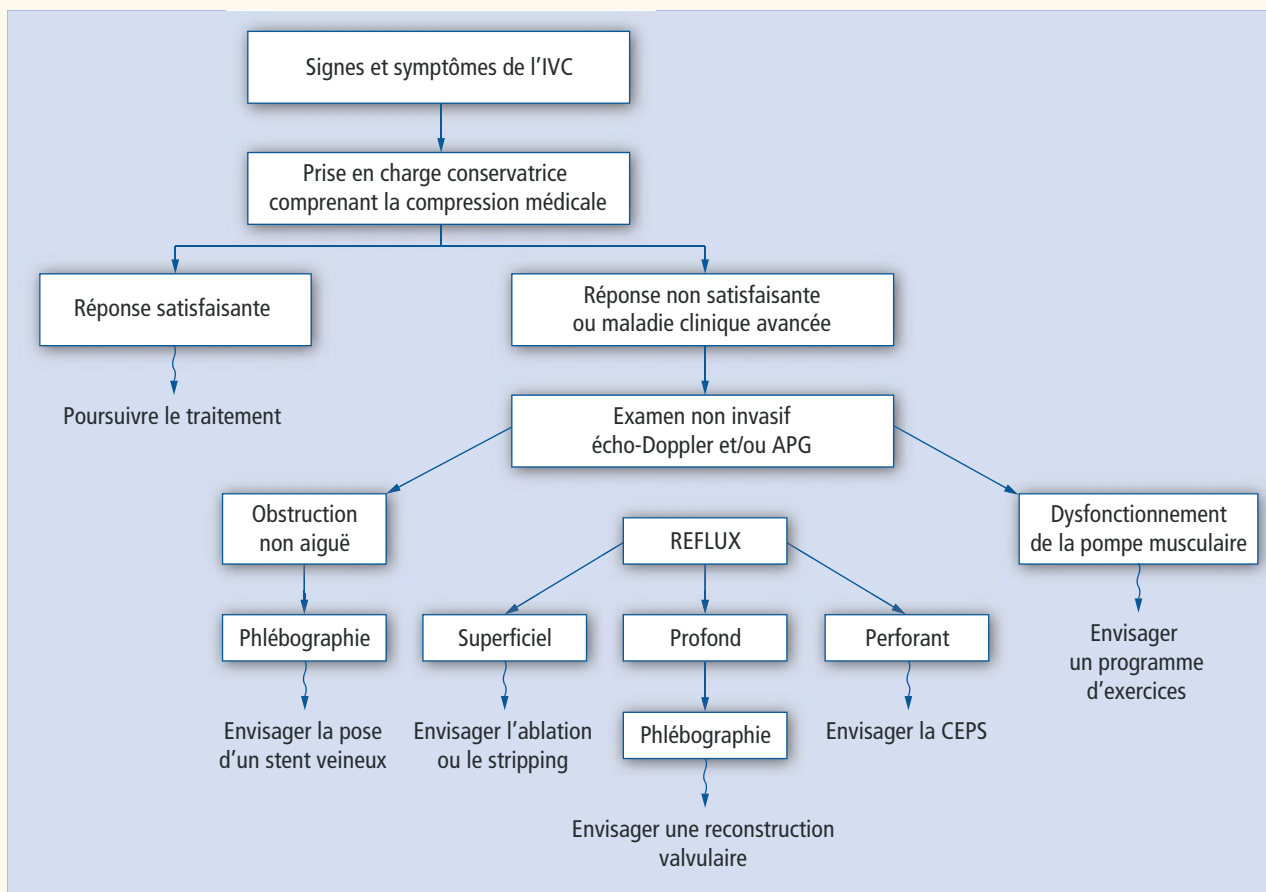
Signes et symptômes de l'IVC

Prise en charge conservatrice comprenant la compression médicale

Réponse satisfaisante

Poursuivre le traitement

Réponse non satisfaisante ou maladie clinique avancée

Examen non invasif écho-Doppler et/ou APG

Obstruction non aiguë

Phlébographie

Envisager la pose d'un stent veineux

REFLUX

Superficiel

Envisager l'ablation ou le stripping

Profond

Phlébographie

Envisager une reconstruction valvulaire

Perforant

Envisager la CEPS

Dysfonctionnement de la pompe musculaire

Envisager un programme d'exercices